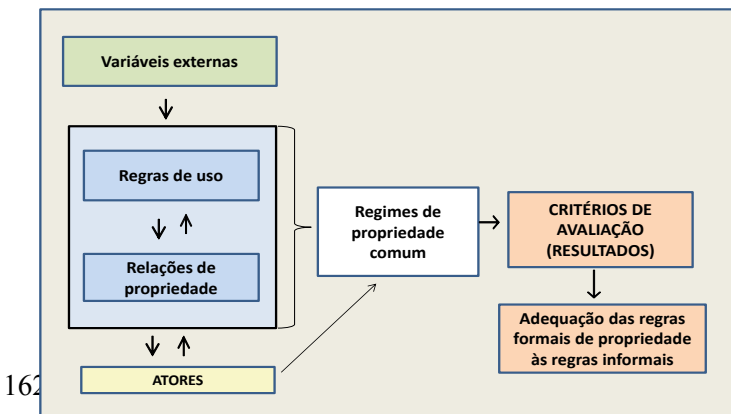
Variáveis externas

Regras de uso

Relações de propriedade

Regimes de propriedade comum

CRITÉRIOS DE AVALIAÇÃO (RESULTADOS)

Adequação das regras formais de propriedade às regras informais

ATORES

162